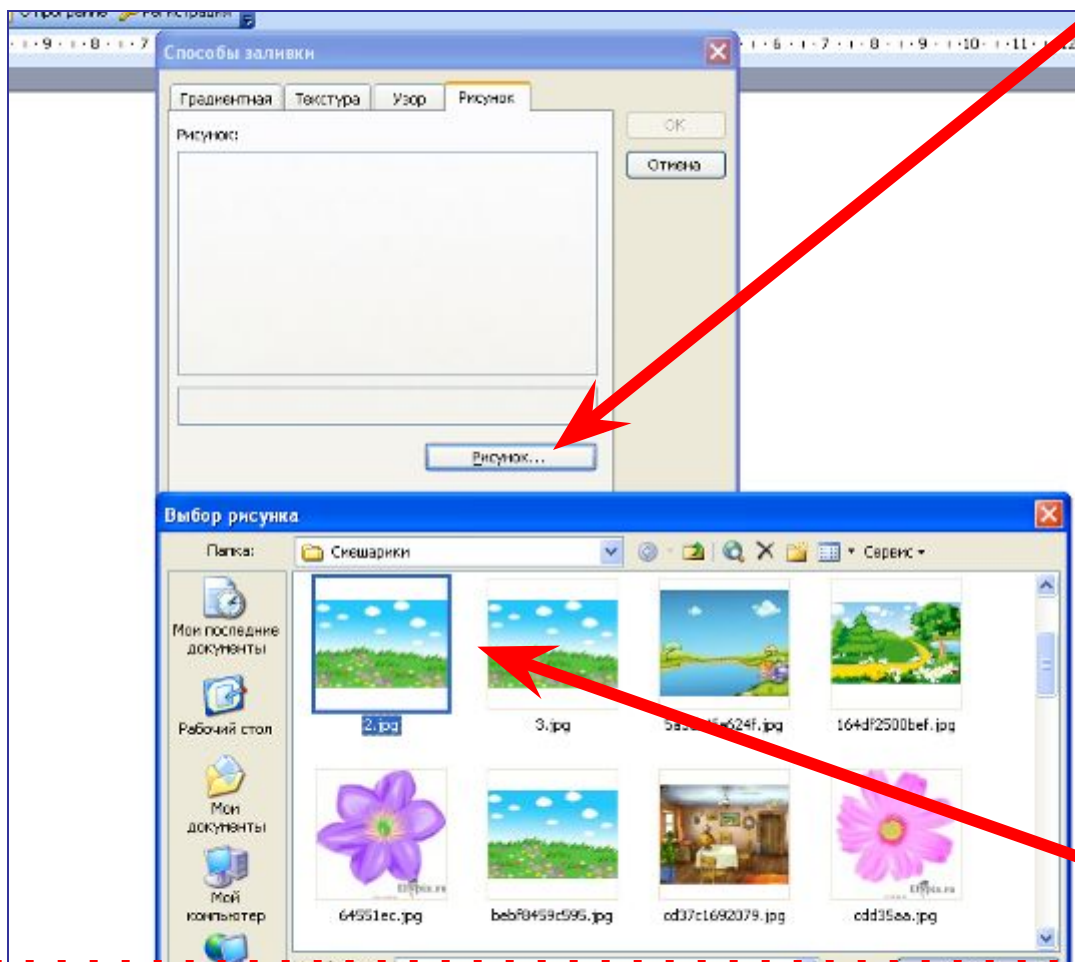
О программе Регистрация

Способы заливки

Градиентная | Текстура | Узор | Рисунок

Рисунок:

OK

Отмена

Рисунок...

Выбор рисунка

Папка: Смешарики

Сервис

Мои последние документы

Рабочий стол

Мои документы

Мой компьютер

2.jpg

3.jpg

5a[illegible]624f.jpg

164df2500bef.jpg

64551ec.jpg

bebf8459c595.jpg

cd37c1692079.jpg

cdd35aa.jpg